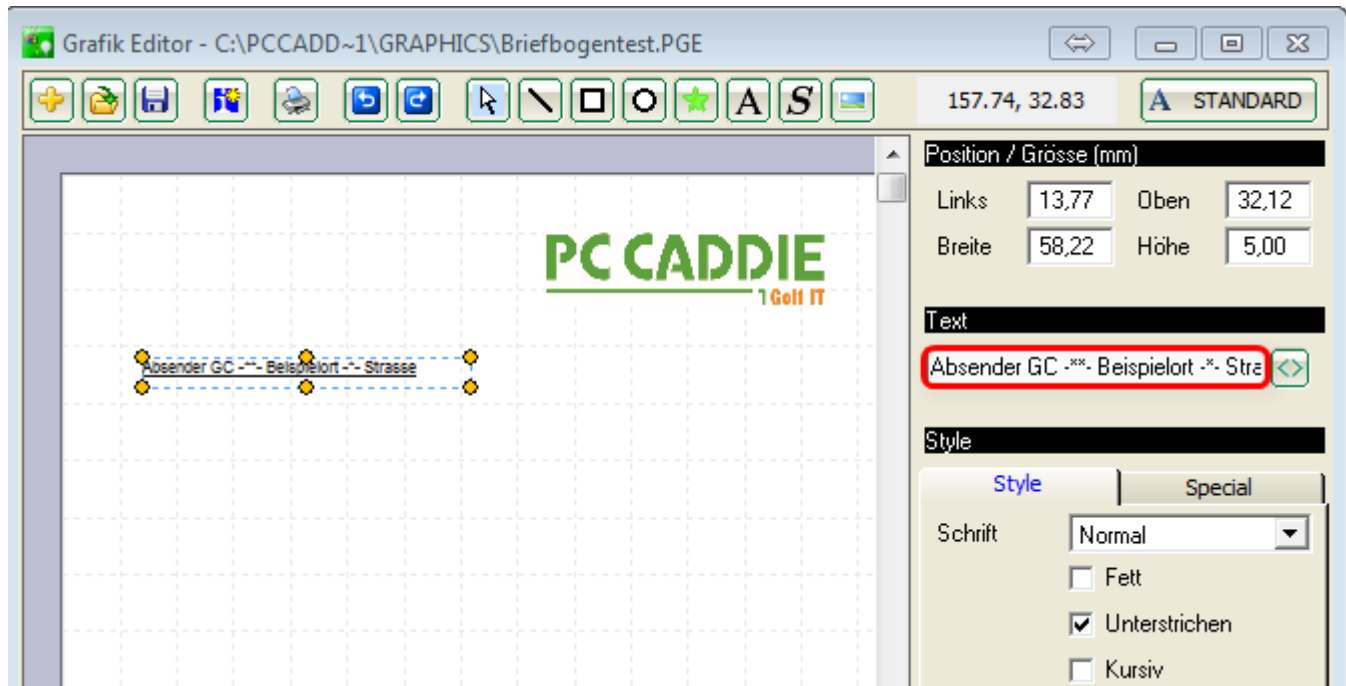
Grafik Editor - C:\PCCADD~1\GRAPHICS\Briefbogentest.PGE

157.74, 32.83

STANDARD

PC CADDIE
Golf IT

Absender GC -*"- Beispielort -*- Strasse

Position / Grösse (mm)

| Links | 13,77 | Oben | 32,12 |
|---|---|---|---|
| Breite | 58,22 | Höhe | 5,00 |

Text

Absender GC -**- Beispielort -*- Stra

Style

Style

Special

Schrift Normal

Fett

Unterstrichen

Kursiv